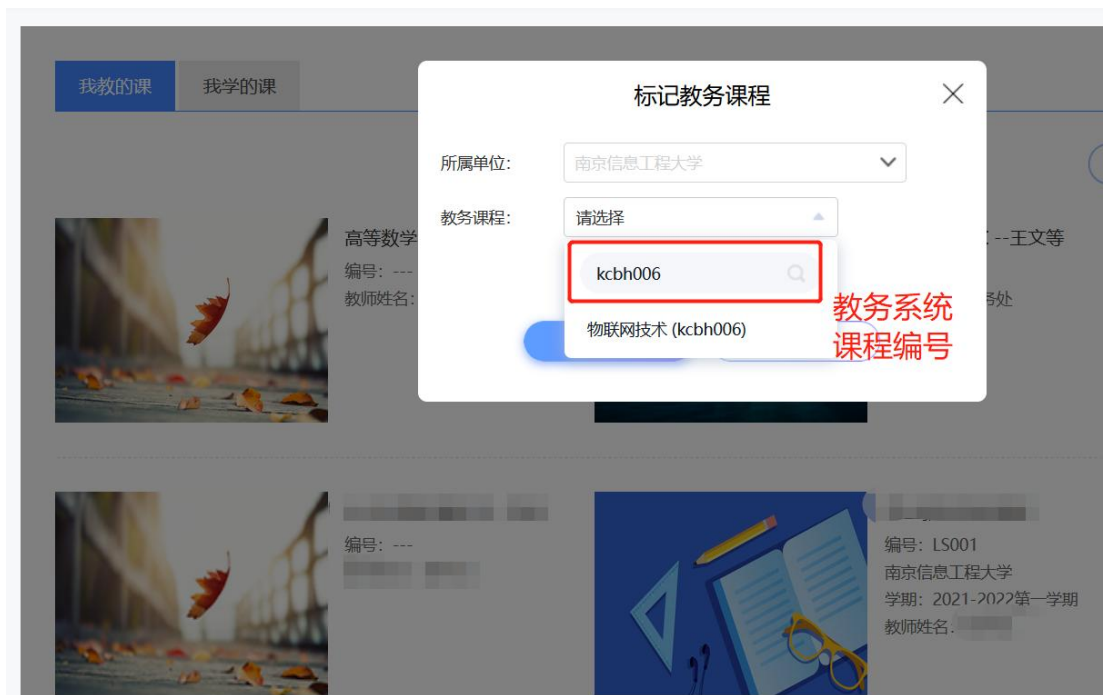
我教的课
我学的课

高等数学
编号: ---
教师姓名:

--王文等
务处

标记教务课程

所属单位:
南京信息工程大学

教务课程:
请选择

kcbh006

物联网技术 (kcbh006)

教务系统
课程编号

编号: ---

编号: LS001
南京信息工程大学
学期: 2021-2022第一学期
教师姓名: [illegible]